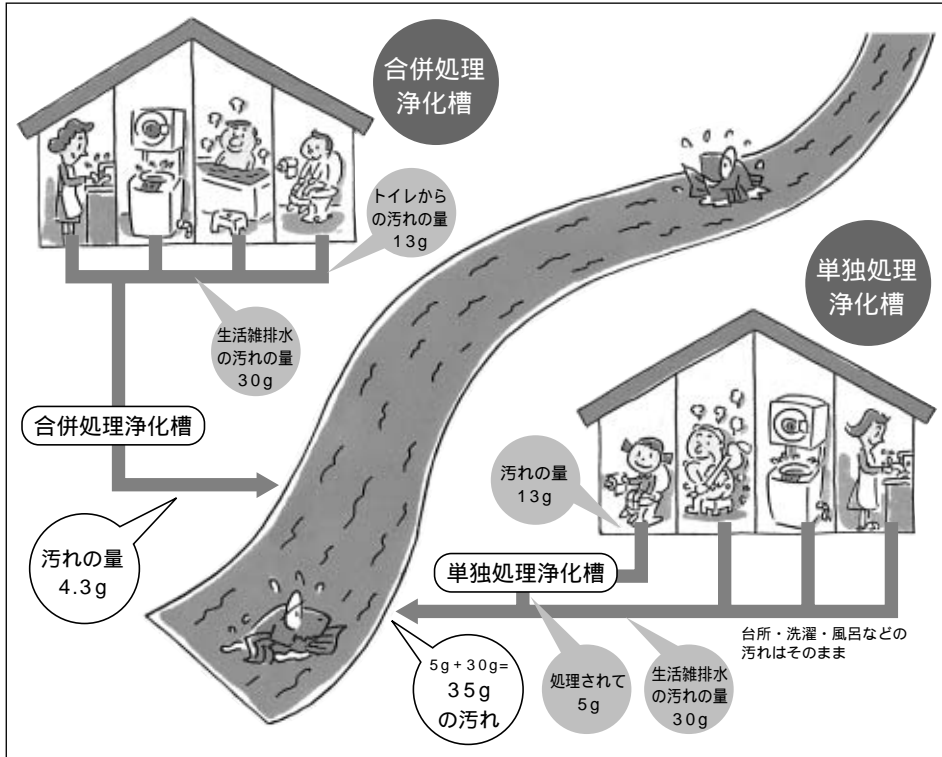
合併処理
浄化槽

トイレからの汚れの量
13g

生活雑排水の汚れの量
30g

合併処理浄化槽

汚れの量
4.3g

単独処理
浄化槽

汚れの量
13g

単独処理浄化槽

台所・洗濯・風呂などの汚れはそのまま

5g + 30g=
35g
の汚れ

処理されて
5g

生活雑排水の汚れの量
30g